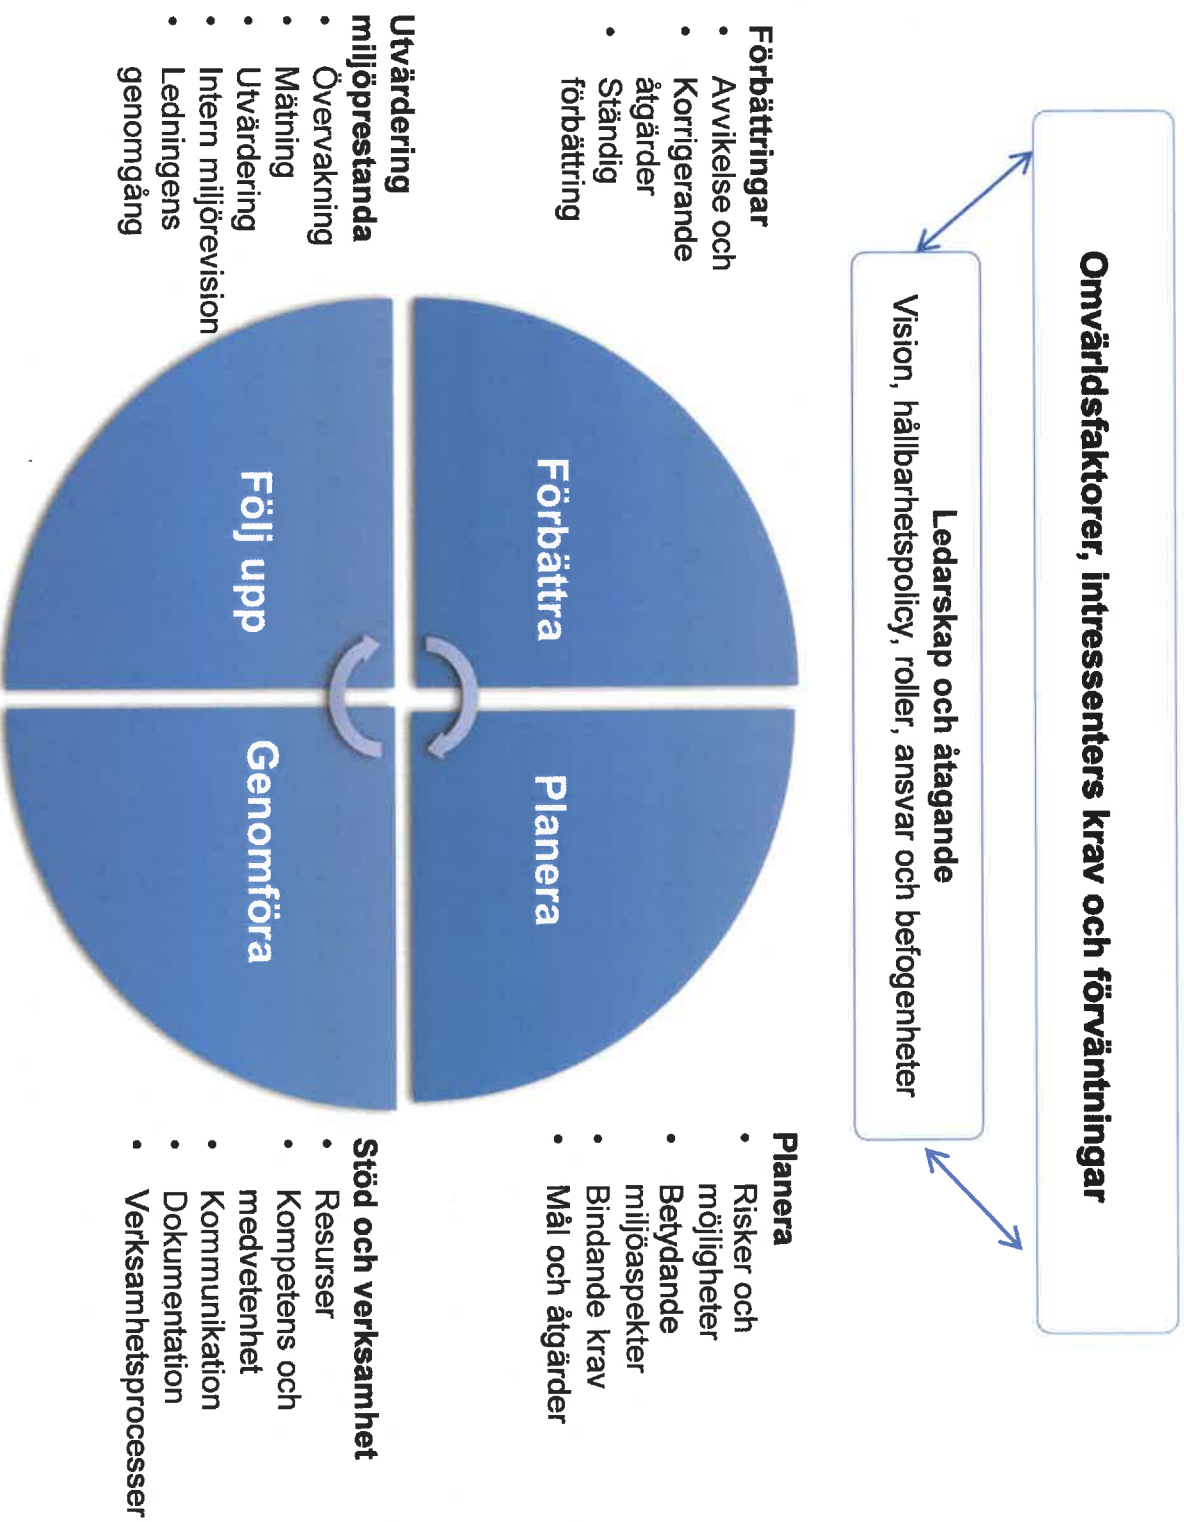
Omvärldsfaktorer, intressenters krav och förväntningar

Ledarskap och åtagande
Vision, hållbarhetspolicy, roller, ansvar och befogenheter

Förbättringar
• Avvikelse och Korrigerande åtgärder
• Ständig förbättring

Planera
• Risker och möjligheter
• Betydande miljöaspekter
• Bindande krav
• Mål och åtgärder

Förbättra

Planera

Följ upp

Genomföra

Utvärdering miljöprestanda
• Övervakning
• Mätning
• Utvärdering
• Intern miljörevision
• Ledningens genomgång

Stöd och verksamhet
• Resurser
• Kompetens och medvetenhet
• Kommunikation
• Dokumentation
• Verksamhetsprocesser